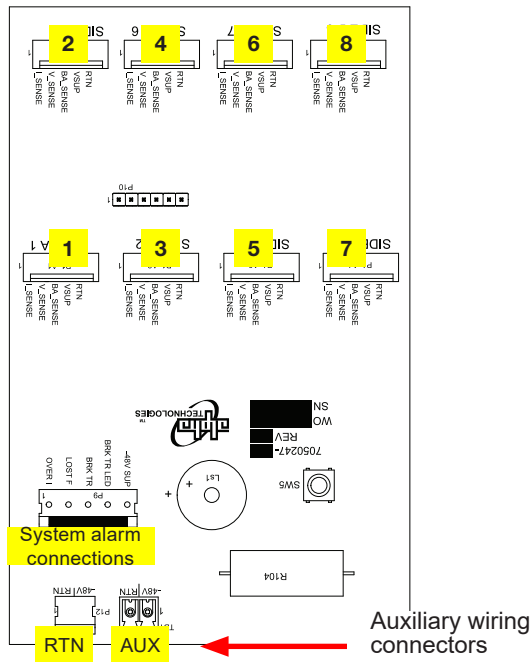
2
4
6
8
1
I_SENSE
V_SENSE
BA_SENSE
VSUP
RTN
I_SENSE
V_SENSE
BA_SENSE
VSUP
RTN
I_SENSE
V_SENSE
BA_SENSE
VSUP
RTN
I_SENSE
V_SENSE
BA_SENSE
VSUP
RTN
P10
1
1
3
5
7
I_SENSE
V_SENSE
BA_SENSE
VSUP
RTN
I_SENSE
V_SENSE
BA_SENSE
VSUP
RTN
I_SENSE
V_SENSE
BA_SENSE
VSUP
RTN
I_SENSE
V_SENSE
BA_SENSE
VSUP
RTN
TECHNOLOGIES
SN
WO
REV
7050247-
OVER I
LOST F
BRK TR
BRK TR LED
-48V SUP
P9
1
+
LS1
SW5
System alarm connections
R104
-48V RTN
P12
-48V RTN
1
RTN
AUX
Auxiliary wiring connectors